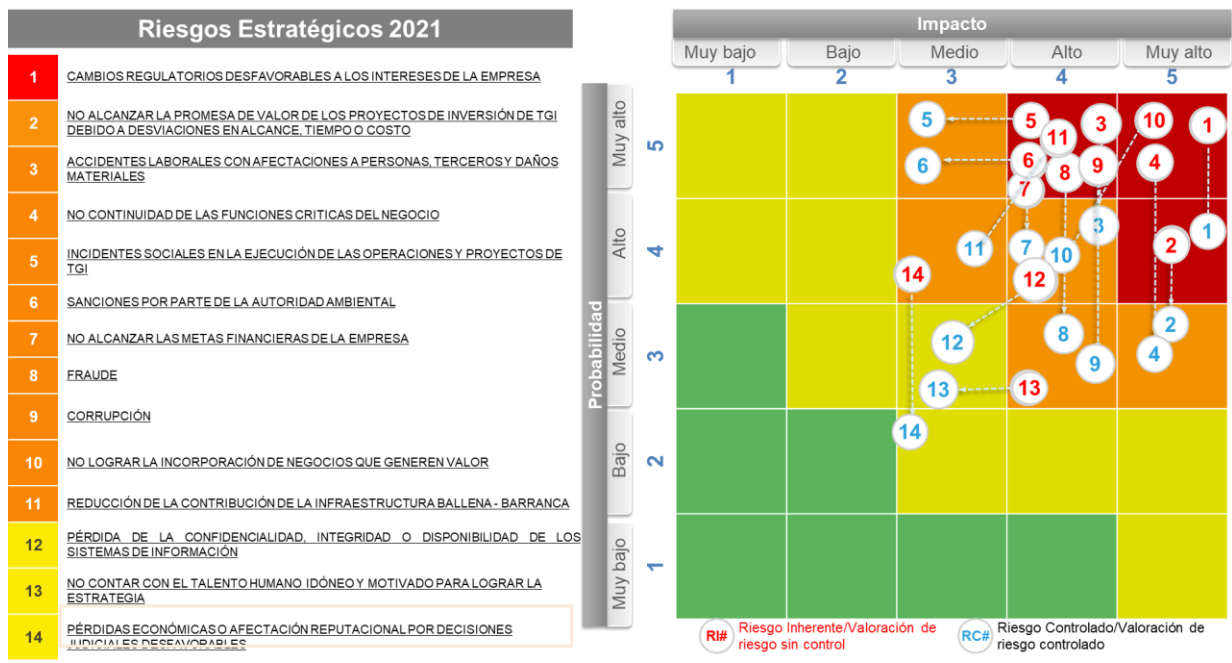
Riesgos Estratégicos 2021

| | |
|---|---|
| 1 | CAMBIOS REGULATORIOS DESFAVORABLES A LOS INTERESES DE LA EMPRESA |
| 2 | NO ALCANZAR LA PROMESA DE VALOR DE LOS PROYECTOS DE INVERSIÓN DE TGI DEBIDO A DESVIACIONES EN ALCANCE, TIEMPO O COSTO |
| 3 | ACCIDENTES LABORALES CON AFECTACIONES A PERSONAS, TERCEROS Y DAÑOS MATERIALES |
| 4 | NO CONTINUIDAD DE LAS FUNCIONES CRITICAS DEL NEGOCIO |
| 5 | INCIDENTES SOCIALES EN LA EJECUCIÓN DE LAS OPERACIONES Y PROYECTOS DE TGI |
| 6 | SANCIONES POR PARTE DE LA AUTORIDAD AMBIENTAL |
| 7 | NO ALCANZAR LAS METAS FINANCIERAS DE LA EMPRESA |
| 8 | FRAUDE |
| 9 | CORRUPCIÓN |
| 10 | NO LOGRAR LA INCORPORACIÓN DE NEGOCIOS QUE GENEREN VALOR |
| 11 | REDUCCIÓN DE LA CONTRIBUCIÓN DE LA INFRAESTRUCTURA BALLENA - BARRANCA |
| 12 | PÉRDIDA DE LA CONFIDENCIALIDAD, INTEGRIDAD O DISPONIBILIDAD DE LOS SISTEMAS DE INFORMACIÓN |
| 13 | NO CONTAR CON EL TALENTO HUMANO IDÓNEO Y MOTIVADO PARA LOGRAR LA ESTRATEGIA |
| 14 | PÉRDIDAS ECONÓMICAS O AFECTACIÓN REPUTACIONAL POR DECISIONES JUDICIALES DESFAVORABLES |

Impacto
Muy bajo 1 | Bajo 2 | Medio 3 | Alto 4 | Muy alto 5

Probabilidad
Muy alto 5
Alto 4
Medio 3
Bajo 2
Muy bajo 1

5 5 11 3 10 1
6 6 8 9 4
7
3
11 7 10 2 1
14 12
2
12 8 4
9
13 13
14

RI# Riesgo Inherente/Valoración de riesgo sin control
RC# Riesgo Controlado/Valoración de riesgo controlado